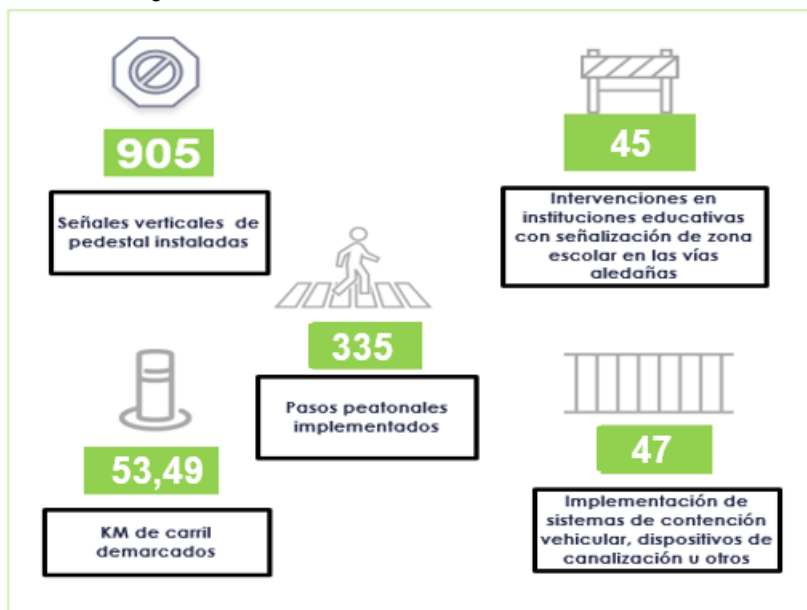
905

Señales verticales de pedestal instaladas

45

Intervenciones en instituciones educativas con señalización de zona escolar en las vías aledañas

335

Pasos peatonales implementados

53,49

KM de carril demarcados

47

Implementación de sistemas de contención vehicular, dispositivos de canalización u otros